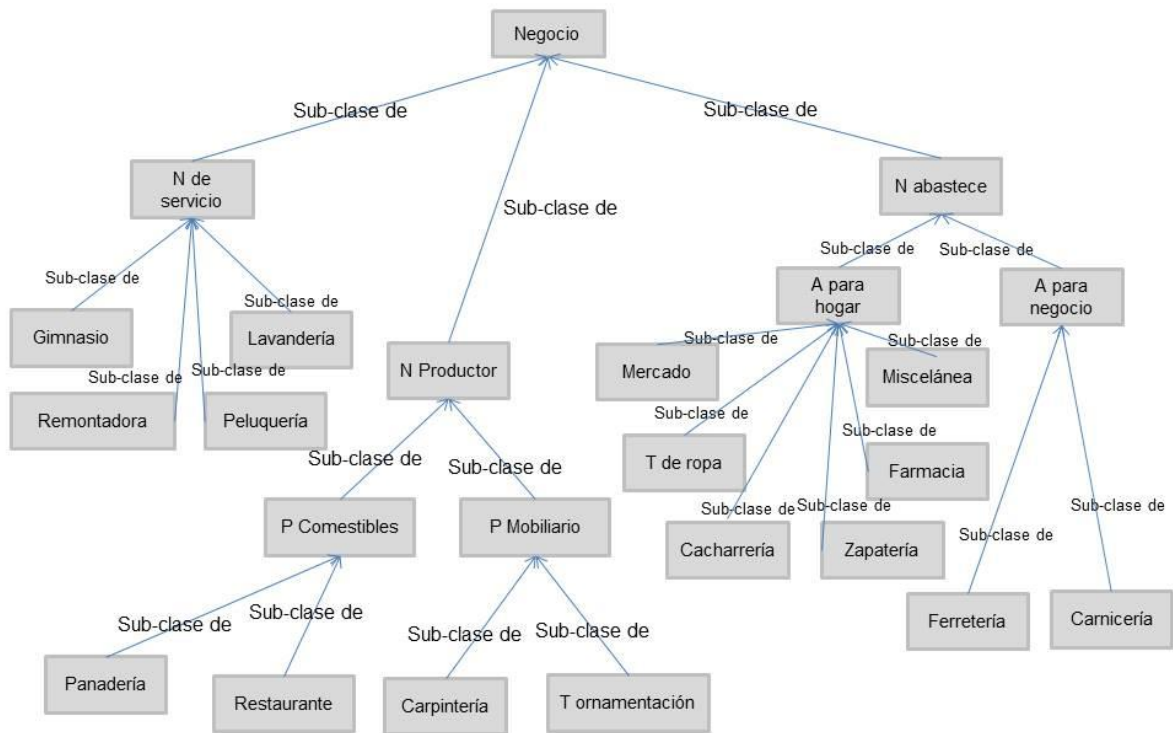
Negocio

Sub-clase de

Sub-clase de

N de servicio

Sub-clase de

N abastece

Sub-clase de

Sub-clase de

Sub-clase de

A para hogar

A para negocio

Sub-clase de

Gimnasio

Lavandería

N Productor

Sub-clase de

Mercado

Sub-clase de

Miscelánea

Sub-clase de

Sub-clase de

Remontadora

Peluquería

Sub-clase de

Sub-clase de

T de ropa

Farmacia

Sub-clase de

Sub-clase de

Sub-clase de

Sub-clase de

Sub-clase de

P Comestibles

P Mobiliario

Cacharrería

Zapatería

Sub-clase de

Sub-clase de

Sub-clase de

Sub-clase de

Sub-clase de

Ferretería

Carnicería

Panadería

Restaurante

Carpintería

T ornamentación